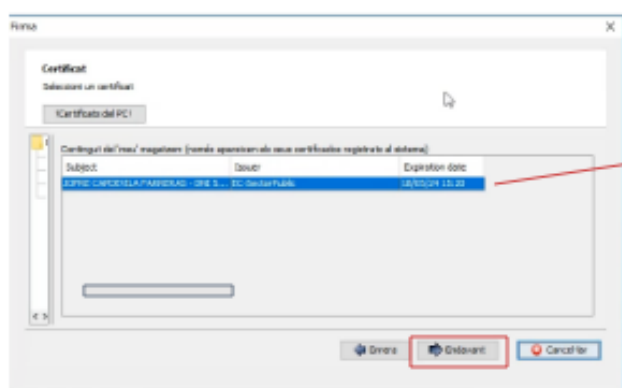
Firma

Certificat

Seleccioni un certificat

Certificats del PC

Contingut del 'meu' magatzem (només apareixen els seus certificats registrats al sistema)

| Subject | Issuer | Expiration date |
|---|---|---|
| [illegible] | EC-SectorPublic | 18/03/24 13:20 |

Enrera

Endavant

Cancel·lar